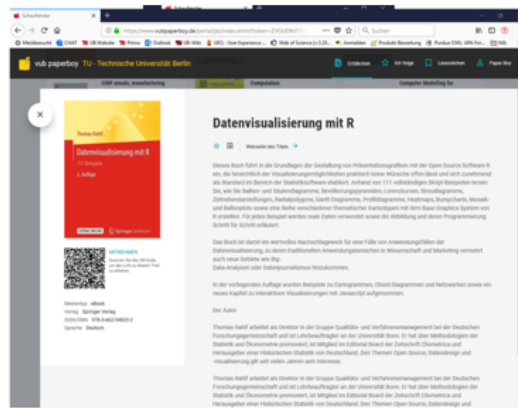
Schaufenster

https://www.vubpaperboy.de/portal/shelves.xhtml?token=

Suchen

Meistbesucht | CHAT | UB Website | Primo | Outlook | UB Wiki | UEQ - User Experience ... | Web of Science [v.5.28... | Anmelden | Produkt Bewertung | Punkte CVML APA For... | UB

vub paperboy TU - Technische Universität Berlin

Entdecken | Ich folge | Lesezeichen | Paper Boy

CHIP annals, manufacturing | Computation | Computer Modelling for

Thomas Rahlf

Datenvisualisierung mit R

111 Beispiele

2. Auflage

MITNEHMEN

Scannen Sie den QR-Code, um den Link zu diesem Titel zu erhalten.

Medientyp eBook
Verlag Springer Verlag
ISBN/ISSN 978-3-662-54820-2
Sprache Deutsch

Datenvisualisierung mit R

Webseite des Titels

Dieses Buch führt in die Grundlagen der Gestaltung von Präsentationsgrafiken mit der Open Source Software R ein, die hinsichtlich der Visualisierungsmöglichkeiten praktisch keine Wünsche offen lässt und sich zunehmend als Standard im Bereich der Statistiksoftware etabliert. Anhand von 111 vollständigen Skript-Beispielen lernen Sie, wie Sie Balken- und Säulendiagramme, Bevölkerungspyramiden, Lorenzkurven, Streudiagramme, Zeitreihendarstellungen, Radialpolygone, Gantt-Diagramme, Profildiagramme, Heatmaps, Bumpcharts, Mosaik- und Ballonplots sowie eine Reihe verschiedener thematischer Kartentypen mit dem Base-Graphics System von R erstellen. Für jedes Beispiel werden reale Daten verwendet sowie die Abbildung und deren Programmierung Schritt für Schritt erläutert.

Das Buch ist damit ein nützliches Nachschlagewerk für eine Fülle von Anwendungsfällen der Datenvisualisierung, zu denen traditionellen Anwendungsbereichen in Wissenschaft und Marketing vermehrt auch neue Gebiete wie Big-Data-Analysen oder Datenjournalismus hinzukommen.

In der vorliegenden Auflage wurden Beispiele zu Cartogrammen, Chord-Diagrammen und Netzwerken sowie ein neues Kapitel zu interaktiven Visualisierungen mit Javascript aufgenommen.

Der Autor

Thomas Rahlf arbeitet als Direktor in der Gruppe Qualitäts- und Verfahrensmanagement bei der Deutschen Forschungsgemeinschaft und ist Lehrbeauftragter an der Universität Bonn. Er hat über Methodologien der Statistik und Ökonometrie promoviert, ist Mitglied im Editorial Board der Zeitschrift Cliometrica und Herausgeber einer Historischen Statistik von Deutschland. Den Themen Open Source, Datendesign und -visualisierung gilt seit vielen Jahren sein Interesse.

Thomas Rahlf arbeitet als Direktor in der Gruppe Qualitäts- und Verfahrensmanagement bei der Deutschen Forschungsgemeinschaft und ist Lehrbeauftragter an der Universität Bonn. Er hat über Methodologien der Statistik und Ökonometrie promoviert, ist Mitglied im Editorial Board der Zeitschrift Cliometrica und Herausgeber einer Historischen Statistik von Deutschland. Den Themen Open Source, Datendesign und -visualisierung gilt seit vielen Jahren sein Interesse.